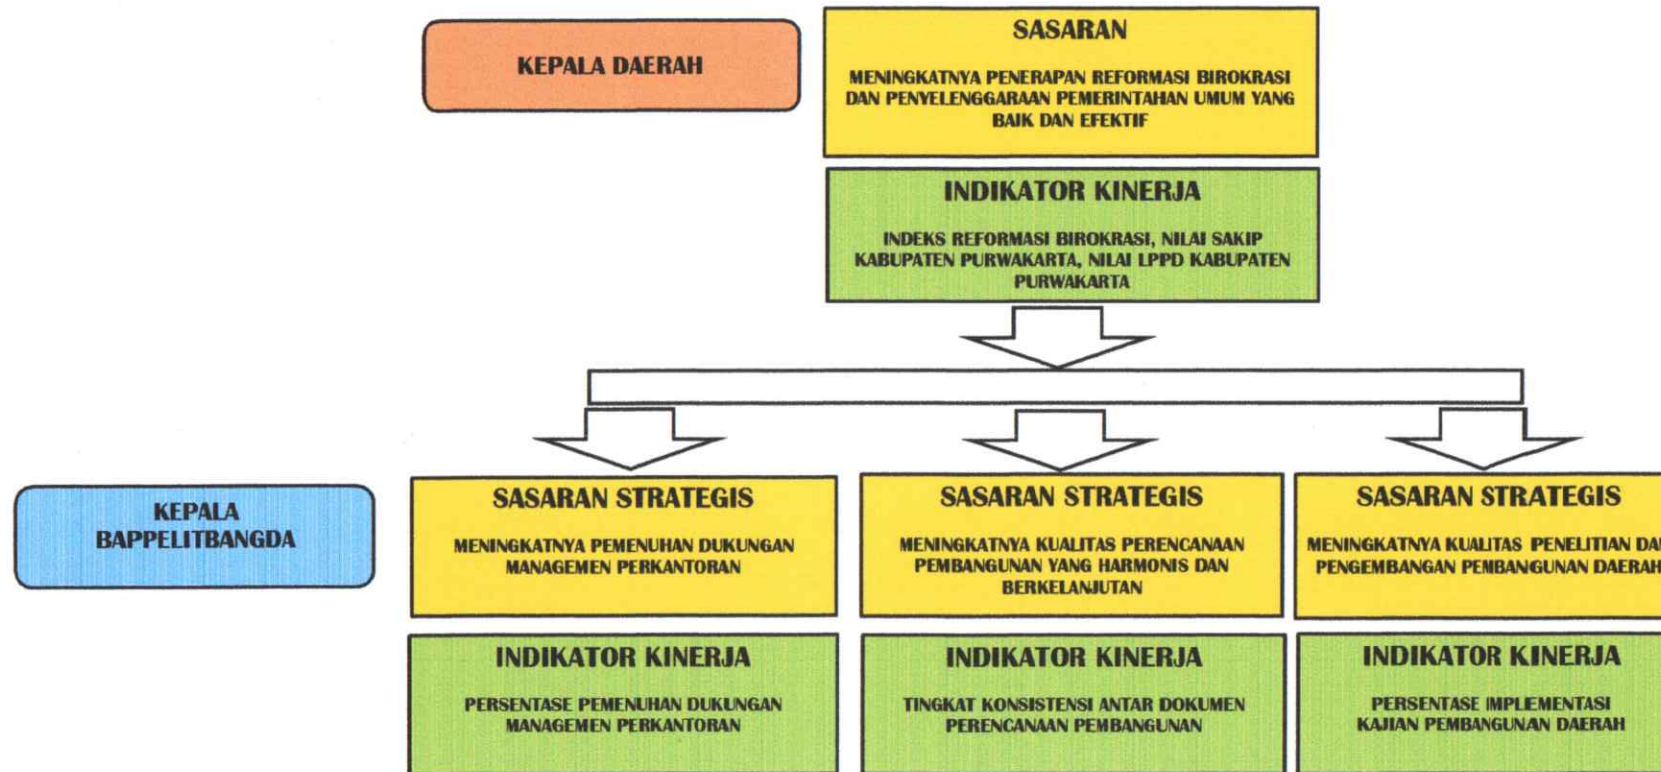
KEPALA DAERAH

SASARAN

MENINGKATNYA PENERAPAN REFORMASI BIROKRASI DAN PENYELENGGARAAN PEMERINTAHAN UMUM YANG BAIK DAN EFEKTIF

INDIKATOR KINERJA

INDEKS REFORMASI BIROKRASI, NILAI SAKIP KABUPATEN PURWAKARTA, NILAI LPPD KABUPATEN PURWAKARTA

KEPALA BAPPELITBANGDA

SASARAN STRATEGIS

MENINGKATNYA PEMENUHAN DUKUNGAN MANAGEMEN PERKANTORAN

INDIKATOR KINERJA

PERSENTASE PEMENUHAN DUKUNGAN MANAGEMEN PERKANTORAN

SASARAN STRATEGIS

MENINGKATNYA KUALITAS PERENCANAAN PEMBANGUNAN YANG HARMONIS DAN BERKELANJUTAN

INDIKATOR KINERJA

TINGKAT KONSISTENSI ANTAR DOKUMEN PERENCANAAN PEMBANGUNAN

SASARAN STRATEGIS

MENINGKATNYA KUALITAS PENELITIAN DA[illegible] PENGEMBANGAN PEMBANGUNAN DAERAH

INDIKATOR KINERJA

PERSENTASE IMPLEMENTASI KAJIAN PEMBANGUNAN DAERAH